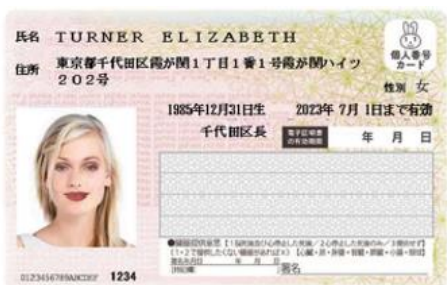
氏名 TURNER ELIZABETH

住所 東京都千代田区霞が関1丁目1番1号霞が関ハイツ 202号

個人番号 カード

性別 女

1985年12月31日生 2023年 7月 1日まで有効

千代田区長

電子証明書の有効期限

年 月 日

●臓器提供意思 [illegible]

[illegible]

署名

0123456789ABCDEF 1234